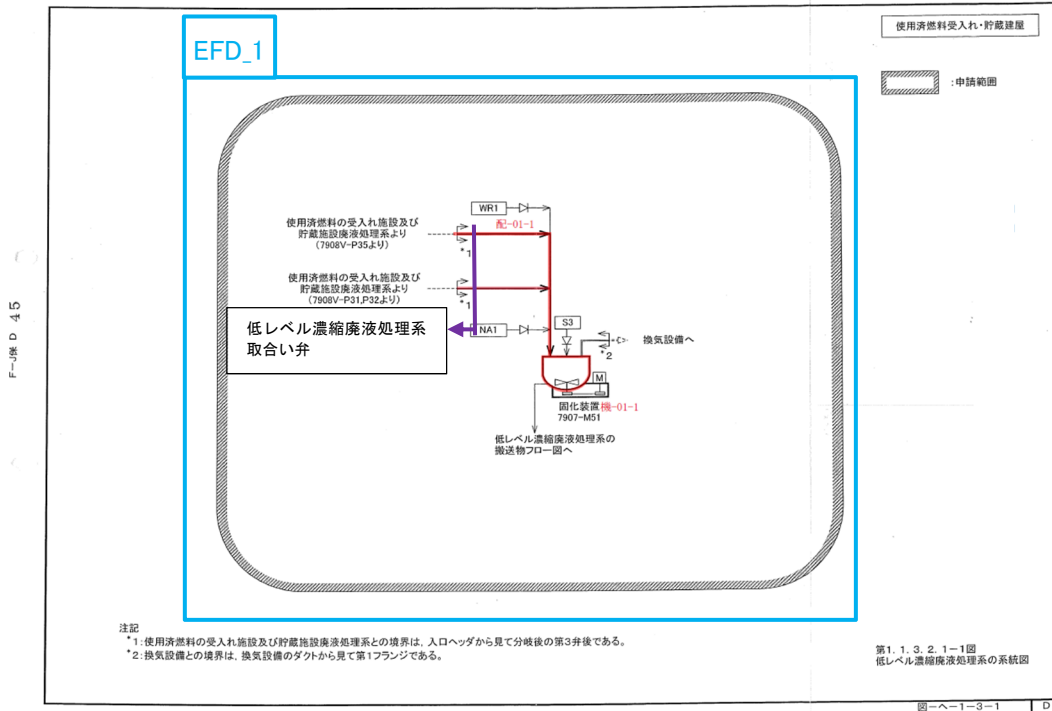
使用済燃料受入れ・貯蔵建屋

:申請範囲

EFD_1

F-J係 D 45

使用済燃料の受入れ施設及び貯蔵施設廃液処理系より（7908V-P35より）

*1

WR1

配-01-1

使用済燃料の受入れ施設及び貯蔵施設廃液処理系より（7908V-P31,P32より）

*1

低レベル濃縮廃液処理系
取合い弁

NA1

S3

*2

換気設備へ

M

固化装置機-01-1
7907-M51

低レベル濃縮廃液処理系の搬送物フロー図へ

注記
*1：使用済燃料の受入れ施設及び貯蔵施設廃液処理系との境界は，入口ヘッダから見て分岐後の第3弁後である。
*2：換気設備との境界は，換気設備のダクトから見て第1フランジである。

第1．1．3．2．1－1図
低レベル濃縮廃液処理系の系統図

図－ヘ－1－3－1

D